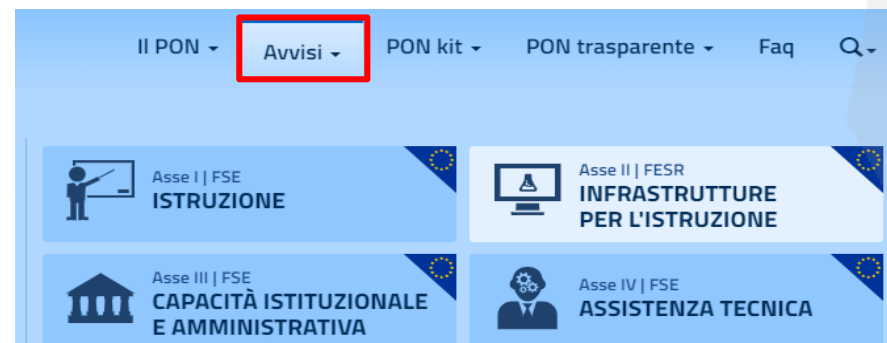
Il PON ▾ Avvisi ▾ PON kit ▾ PON trasparente ▾ Faq

Asse I | FSE
ISTRUZIONE

Asse II | FESR
INFRASTRUTTURE PER L'ISTRUZIONE

Asse III | FSE
CAPACITÀ ISTITUZIONALE E AMMINISTRATIVA

Asse IV | FSE
ASSISTENZA TECNICA